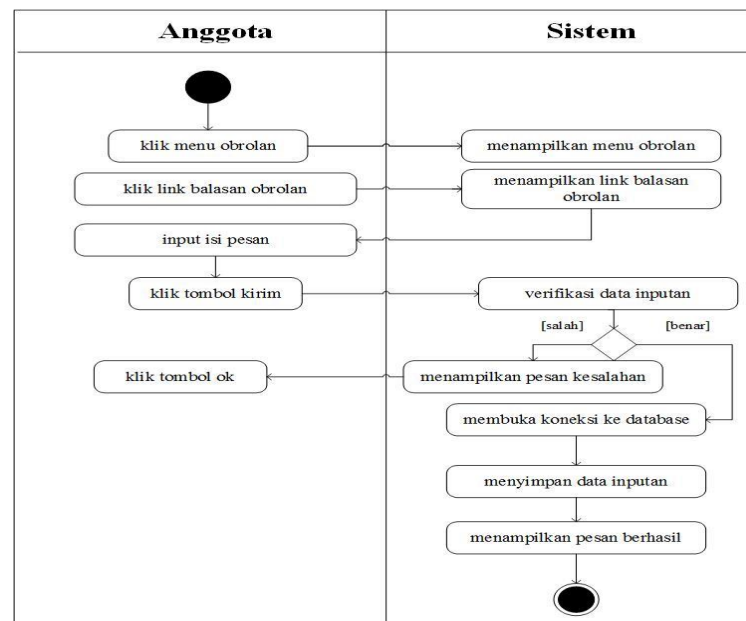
Anggota

Sistem

klik menu obrolan

menampilkan menu obrolan

klik link balasan obrolan

menampilkan link balasan obrolan

input isi pesan

klik tombol kirim

verifikasi data inputan

[salah]

[benar]

klik tombol ok

menampilkan pesan kesalahan

membuka koneksi ke database

menyimpan data inputan

menampilkan pesan berhasil